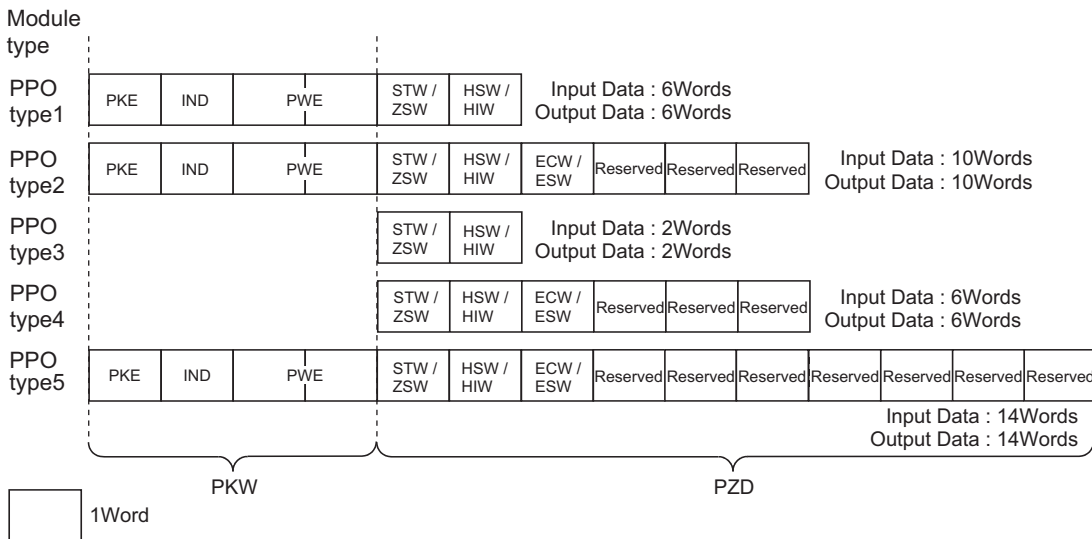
Module type

PPO type1

| PKE | IND | PWE | STW / ZSW | HSW / HIW |
|---|---|---|---|---|

Input Data : 6Words
Output Data : 6Words

PPO type2

| PKE | IND | PWE | STW / ZSW | HSW / HIW | ECW / ESW | Reserved | Reserved | Reserved |
|---|---|---|---|---|---|---|---|---|

Input Data : 10Words
Output Data : 10Words

PPO type3

| STW / ZSW | HSW / HIW |
|---|---|

Input Data : 2Words
Output Data : 2Words

PPO type4

| STW / ZSW | HSW / HIW | ECW / ESW | Reserved | Reserved | Reserved |
|---|---|---|---|---|---|

Input Data : 6Words
Output Data : 6Words

PPO type5

| PKE | IND | PWE | STW / ZSW | HSW / HIW | ECW / ESW | Reserved | Reserved | Reserved | Reserved | Reserved | Reserved | Reservec |
|---|---|---|---|---|---|---|---|---|---|---|---|---|

Input Data : 14Words
Output Data : 14Words

PKW

PZD

1Word